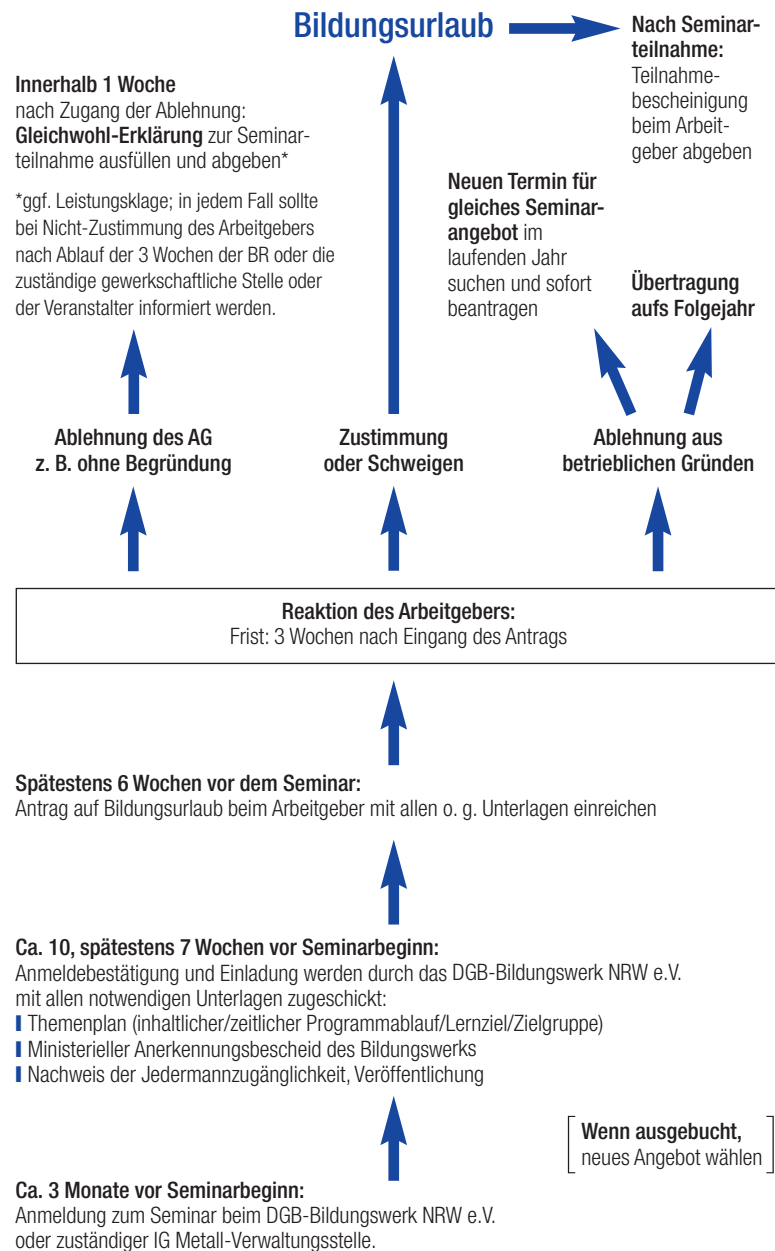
Bildungsurlaub

Nach Seminarteilnahme:
Teilnahmebescheinigung beim Arbeitgeber abgeben

Innerhalb 1 Woche
nach Zugang der Ablehnung:
Gleichwohl-Erklärung zur Seminarteilnahme ausfüllen und abgeben*

*ggf. Leistungsklage; in jedem Fall sollte bei Nicht-Zustimmung des Arbeitgebers nach Ablauf der 3 Wochen der BR oder die zuständige gewerkschaftliche Stelle oder der Veranstalter informiert werden.

Neuen Termin für gleiches Seminarangebot im laufenden Jahr suchen und sofort beantragen

Übertragung aufs Folgejahr

Ablehnung des AG
z. B. ohne Begründung

Zustimmung
oder Schweigen

Ablehnung aus
betrieblichen Gründen

Reaktion des Arbeitgebers:
Frist: 3 Wochen nach Eingang des Antrags

Spätestens 6 Wochen vor dem Seminar:
Antrag auf Bildungsurlaub beim Arbeitgeber mit allen o. g. Unterlagen einreichen

Ca. 10, spätestens 7 Wochen vor Seminarbeginn:
Anmeldebestätigung und Einladung werden durch das DGB-Bildungswerk NRW e.V. mit allen notwendigen Unterlagen zugeschickt:
Themenplan (inhaltlicher/zeitlicher Programmablauf/Lernziel/Zielgruppe)
Ministerieller Anerkennungsbescheid des Bildungswerks
Nachweis der Jedermannzugänglichkeit, Veröffentlichung

Wenn ausgebucht,
neues Angebot wählen

Ca. 3 Monate vor Seminarbeginn:
Anmeldung zum Seminar beim DGB-Bildungswerk NRW e.V. oder zuständiger IG Metall-Verwaltungsstelle.